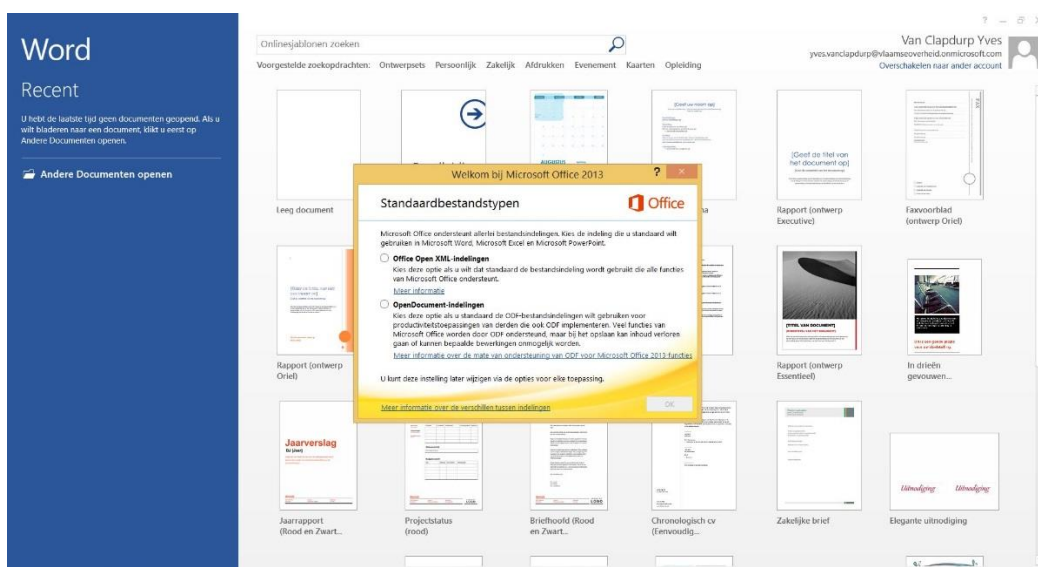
Word

Recent

U hebt de laatste tijd geen documenten geopend. Als u wilt bladeren naar een document, klikt u eerst op Andere Documenten openen.

Andere Documenten openen

Onlinesjablonen zoeken

Voorgestelde zoekopdrachten: Ontwerpsets Persoonlijk Zakelijk Afdrukken Evenement Kaarten Opleiding

? – 
Van Clapdurp Yves
yves.vanclapdurp@vlaamseoverheid.onmicrosoft.com
Overschakelen naar ander account

Leeg document

Rapport (ontwerp Executive)

Faxvoorblad (ontwerp Oriel)

Rapport (ontwerp Oriel)

Rapport (ontwerp Essentieel)

In drieën gevouwen...

Jaarverslag

Jaarrapport (Rood en Zwart...

Projectstatus (rood)

Briefhoofd (Rood en Zwart...

Chronologisch cv (Eenvoudig...

Zakelijke brief

Elegante uitnodiging

Uitnodiging Uitnodiging

Welkom bij Microsoft Office 2013

Standaardbestandstypen

Office

Microsoft Office ondersteunt allerlei bestandsindelingen. Kies de indeling die u standaard wilt gebruiken in Microsoft Word, Microsoft Excel en Microsoft PowerPoint.

Office Open XML-indelingen
Kies deze optie als u wilt dat standaard de bestandsindeling wordt gebruikt die alle functies van Microsoft Office ondersteunt.
Meer informatie

OpenDocument-indelingen
Kies deze optie als u standaard de ODF-bestandsindelingen wilt gebruiken voor productiviteitstoepassingen van derden die ook ODF implementeren. Veel functies van Microsoft Office worden door ODF ondersteund, maar bij het opslaan kan inhoud verloren gaan of kunnen bepaalde bewerkingen onmogelijk worden.
Meer informatie over de mate van ondersteuning van ODF voor Microsoft Office 2013-functies

U kunt deze instelling later wijzigen via de opties voor elke toepassing.

Meer informatie over de verschillen tussen indelingen

OK